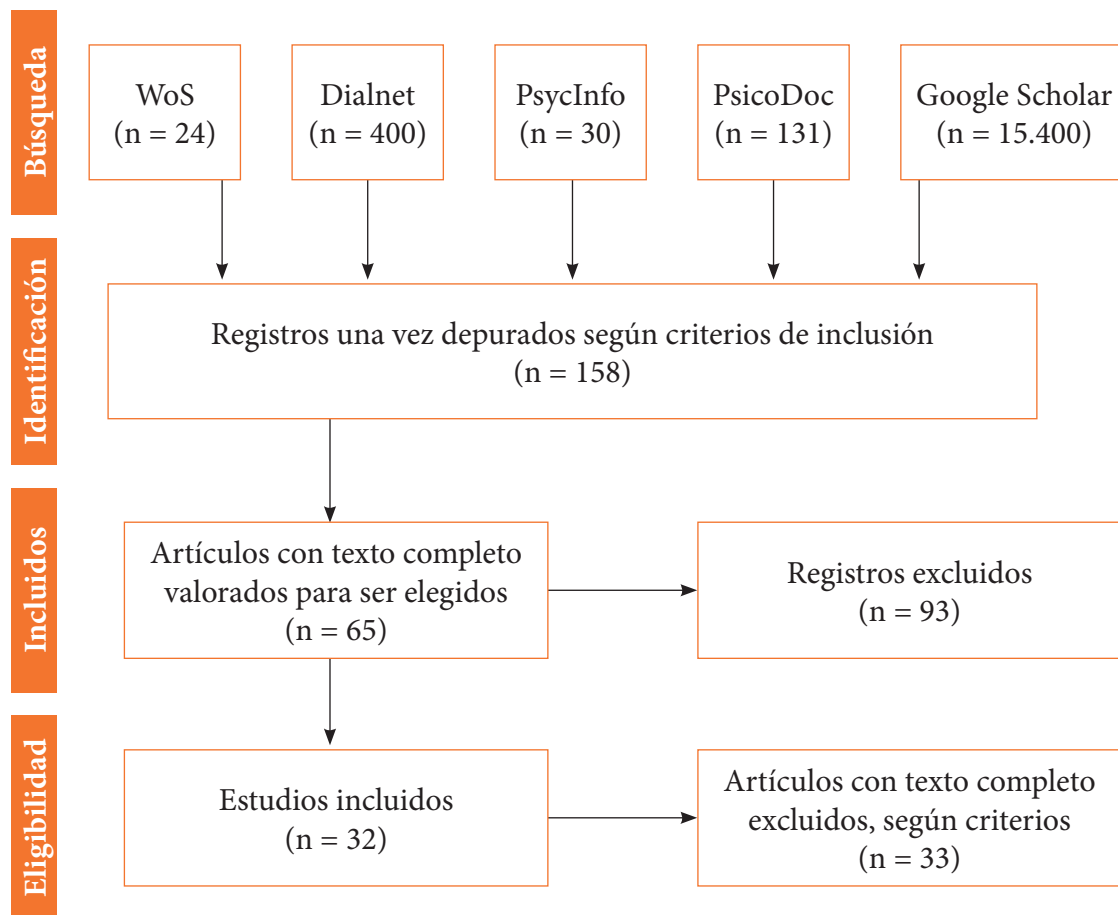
Búsqueda

WoS
(n = 24)

Dialnet
(n = 400)

PsycInfo
(n = 30)

PsicoDoc
(n = 131)

Google Scholar
(n = 15.400)

Identificación

Registros una vez depurados según criterios de inclusión
(n = 158)

Incluidos

Artículos con texto completo valorados para ser elegidos
(n = 65)

Registros excluidos
(n = 93)

Elegibilidad

Estudios incluidos
(n = 32)

Artículos con texto completo excluidos, según criterios
(n = 33)